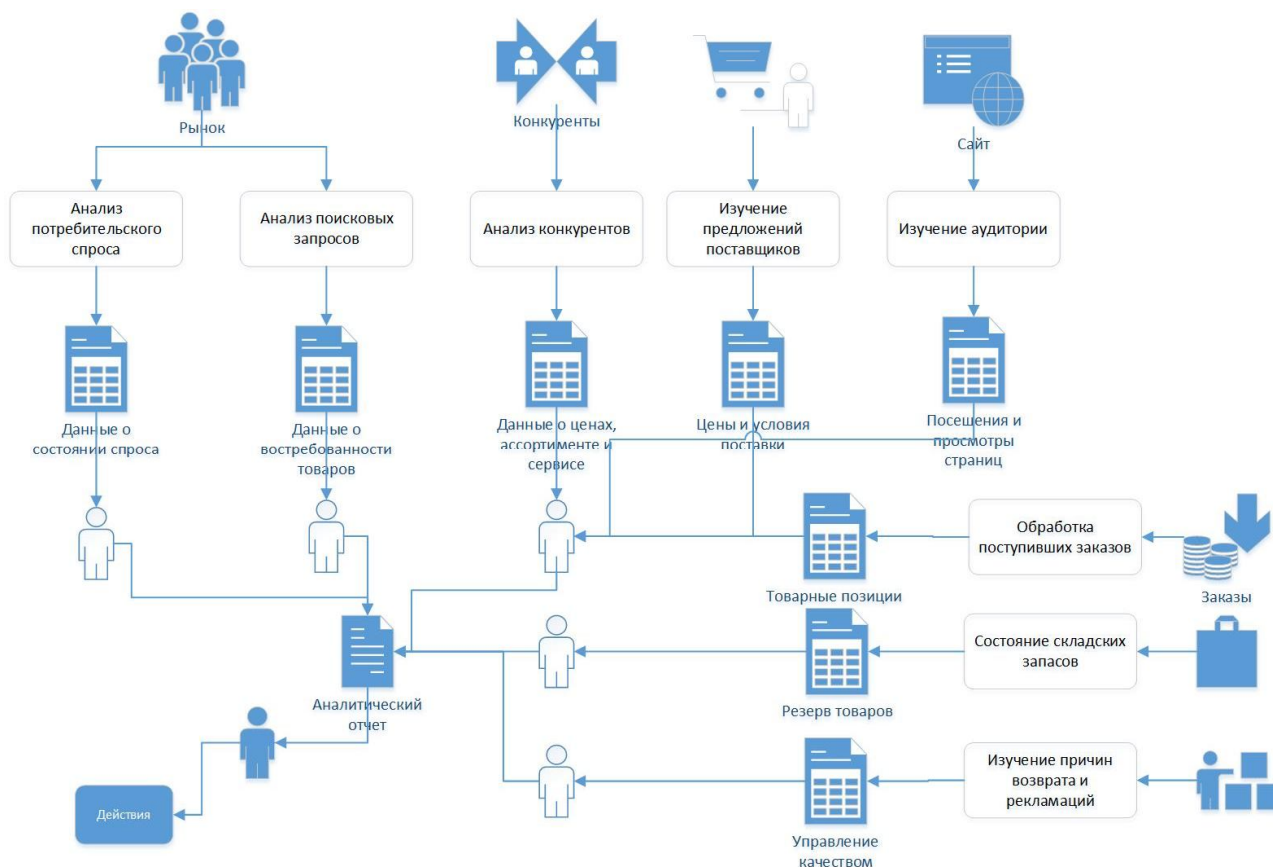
Рынок

Конкуренты

Сайт

Анализ потребительского спроса

Анализ поисковых запросов

Анализ конкурентов

Изучение предложений поставщиков

Изучение аудитории

Данные о состоянии спроса

Данные о востребованности товаров

Данные о ценах, ассортименте и сервисе

Цены и условия поставки

Посещения и просмотры страниц

Обработка поступивших заказов

Заказы

Товарные позиции

Аналитический отчет

Состояние складских запасов

Резерв товаров

Изучение причин возврата и рекламаций

Управление качеством

Действия